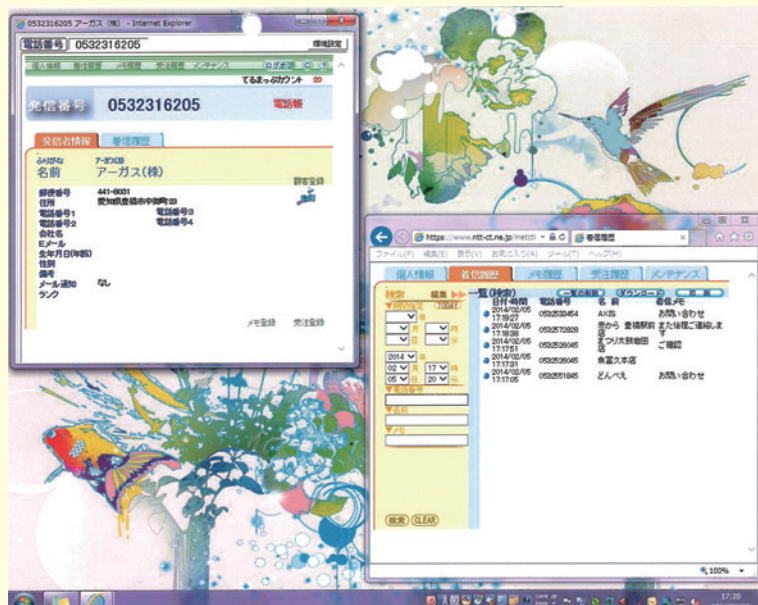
0532316205 アーガス（株） - Internet Explorer

電話番号 0532316205

環境設定

個人情報 着信履歴 メモ履歴 受注履歴 メンテナンス

ログオフ

てるまっぷカウント 20

発信番号 0532316205

電話帳

発信者情報 着信履歴

ふりがな アーガスカブ
名前 アーガス（株）

顧客登録

郵便番号 441-8001
住所 愛知県豊橋市中郷町23
電話番号1
電話番号2
電話番号3
電話番号4
会社名
Eメール
生年月日(年齢)
性別
備考
メール通知 なし
ランク

メモ登録 受注登録

https://www.ntt-ct.ne.jp/netcti

着信履歴

ファイル(F) 編集(E) 表示(V) お気に入り(A) ツール(T) ヘルプ(H)

個人情報 着信履歴 メモ履歴 受注履歴 メンテナンス

検索 編集

一覧(検索)

TODAY

| 日付·時間 | 電話番号 | 名前 | 着信メモ |
|---|---|---|---|
| 2014/02/05 17:19:27 | 0532539454 | AX商 | お問い合わせ |
| 2014/02/05 17:18:38 | 0532572828 | 喜から 豊橋駅前店 | また後程ご連絡します |
| 2014/02/05 17:17:51 | 0532526045 | まつり太鼓豊田店 | ご確認 |
| 2014/02/05 17:17:31 | 0532526045 | 魚富久本店 | |
| 2014/02/05 17:17:05 | 0532551845 | どんべえ | お問い合わせ |

2014 年
02 月 17 時
05 日 20 分

検索 CLEAR

100%

17:20